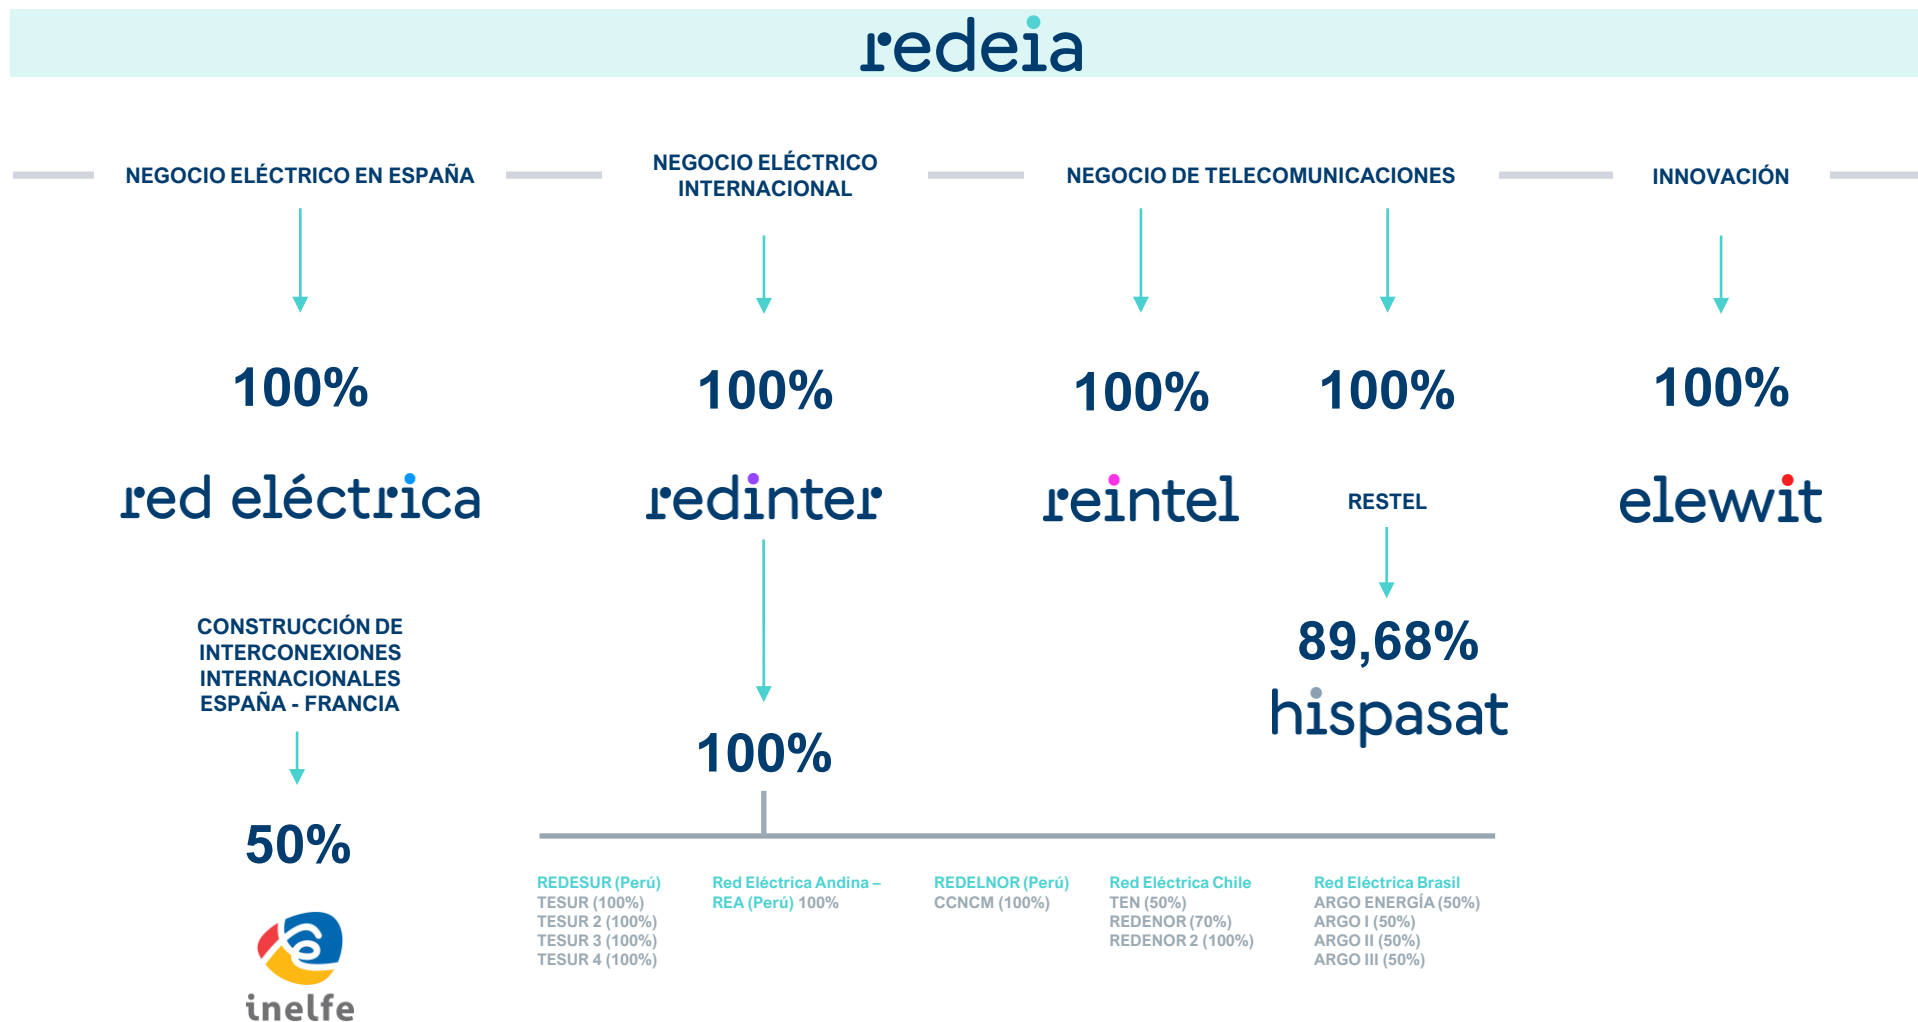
redeia

NEGOCIO ELÉCTRICO EN ESPAÑA

NEGOCIO ELÉCTRICO INTERNACIONAL

NEGOCIO DE TELECOMUNICACIONES

INNOVACIÓN

100%

red eléctrica

CONSTRUCCIÓN DE INTERCONEXIONES INTERNACIONALES ESPAÑA - FRANCIA

50%

inelfe

100%

redinter

100%

REDESUR (Perú)
TESUR (100%)
TESUR 2 (100%)
TESUR 3 (100%)
TESUR 4 (100%)

Red Eléctrica Andina – REA (Perú) 100%

REDELNOR (Perú)
CCNCM (100%)

Red Eléctrica Chile
TEN (50%)
REDENOR (70%)
REDENOR 2 (100%)

Red Eléctrica Brasil
ARGO ENERGÍA (50%)
ARGO I (50%)
ARGO II (50%)
ARGO III (50%)

100%

reintel

100%

RESTEL

89,68%

hispasat

100%

elewit